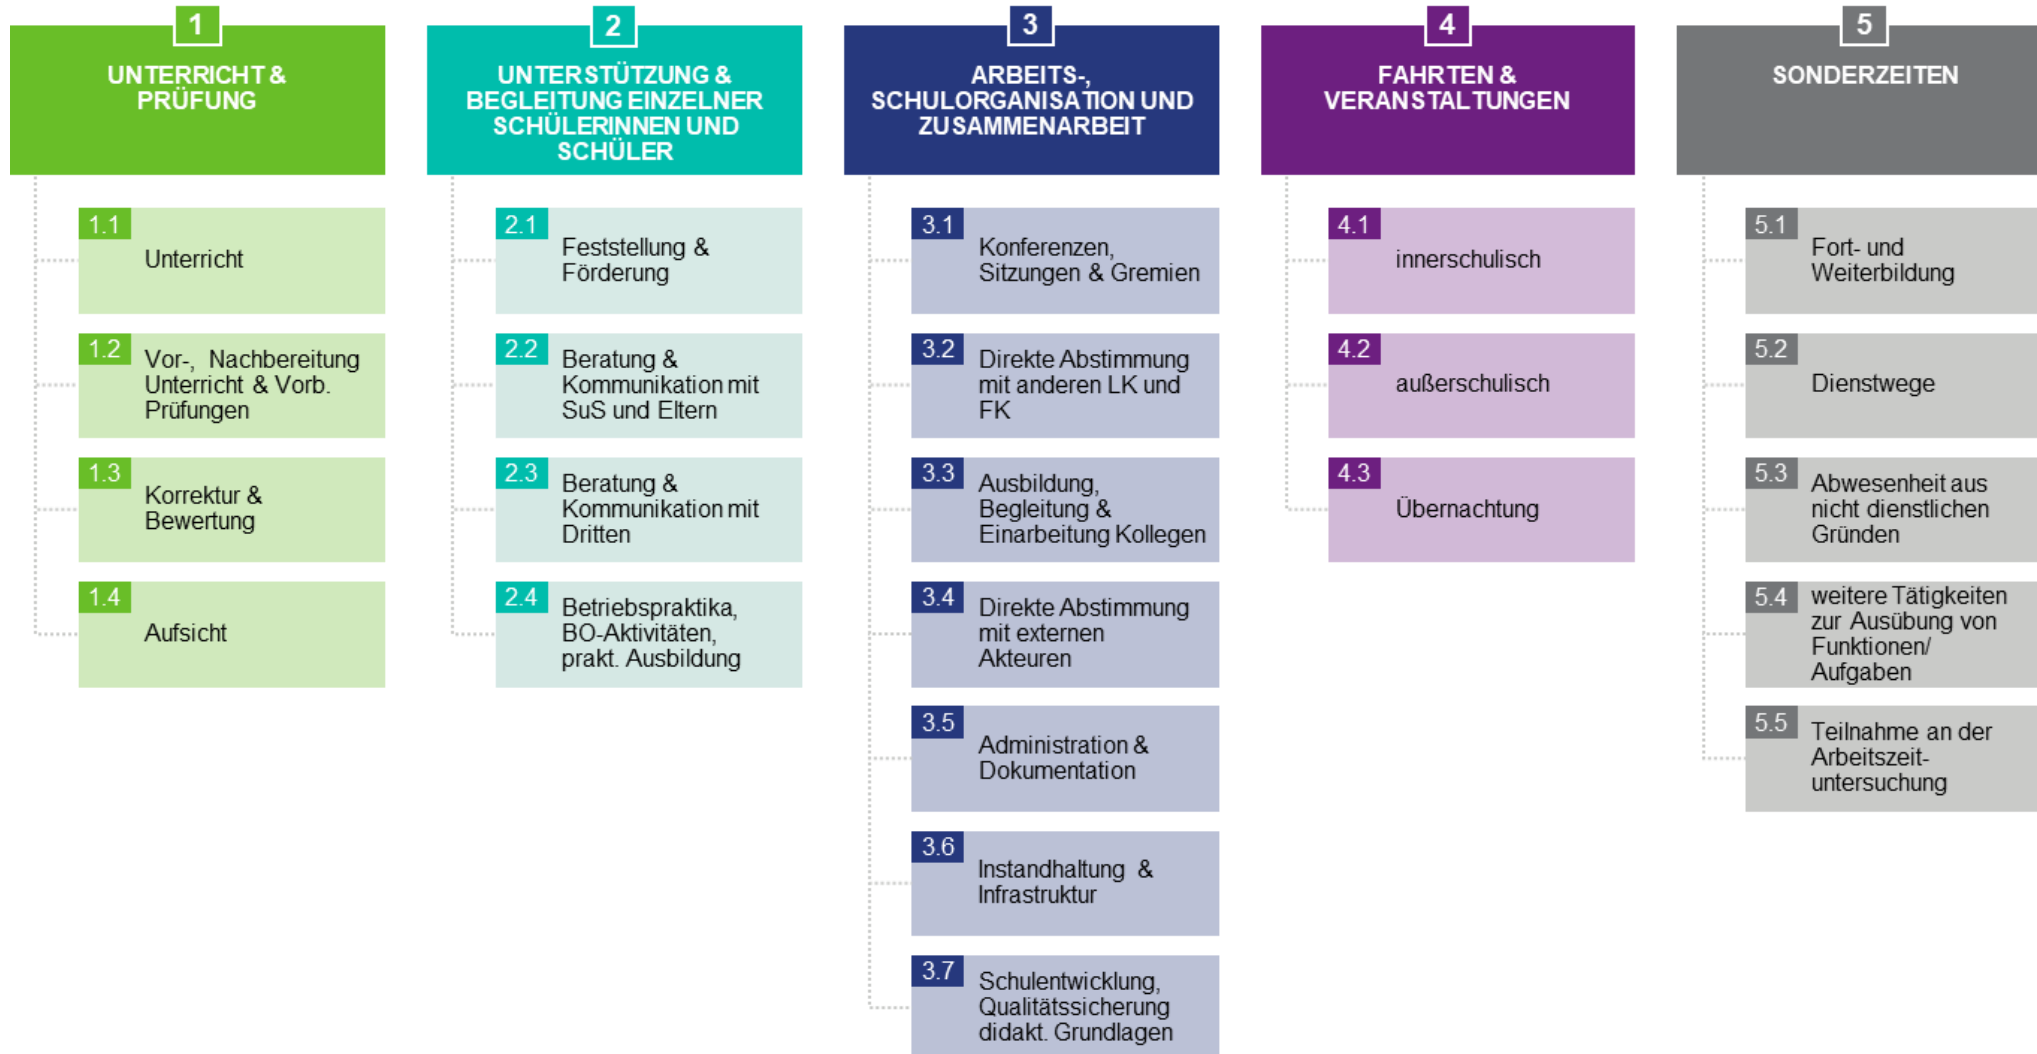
1
UNTERRICHT & PRÜFUNG

1.1 Unterricht

1.2 Vor-, Nachbereitung Unterricht & Vorb. Prüfungen

1.3 Korrektur & Bewertung

1.4 Aufsicht

2
UNTERSTÜTZUNG & BEGLEITUNG EINZELNER SCHÜLERINNEN UND SCHÜLER

2.1 Feststellung & Förderung

2.2 Beratung & Kommunikation mit SuS und Eltern

2.3 Beratung & Kommunikation mit Dritten

2.4 Betriebspraktika, BO-Aktivitäten, prakt. Ausbildung

3
ARBEITS-, SCHULORGANISATION UND ZUSAMMENARBEIT

3.1 Konferenzen, Sitzungen & Gremien

3.2 Direkte Abstimmung mit anderen LK und FK

3.3 Ausbildung, Begleitung & Einarbeitung Kollegen

3.4 Direkte Abstimmung mit externen Akteuren

3.5 Administration & Dokumentation

3.6 Instandhaltung & Infrastruktur

3.7 Schulentwicklung, Qualitätssicherung didakt. Grundlagen

4
FAHRTEN & VERANSTALTUNGEN

4.1 innerschulisch

4.2 außerschulisch

4.3 Übernachtung

5
SONDERZEITEN

5.1 Fort- und Weiterbildung

5.2 Dienstwege

5.3 Abwesenheit aus nicht dienstlichen Gründen

5.4 weitere Tätigkeiten zur Ausübung von Funktionen/ Aufgaben

5.5 Teilnahme an der Arbeitszeituntersuchung